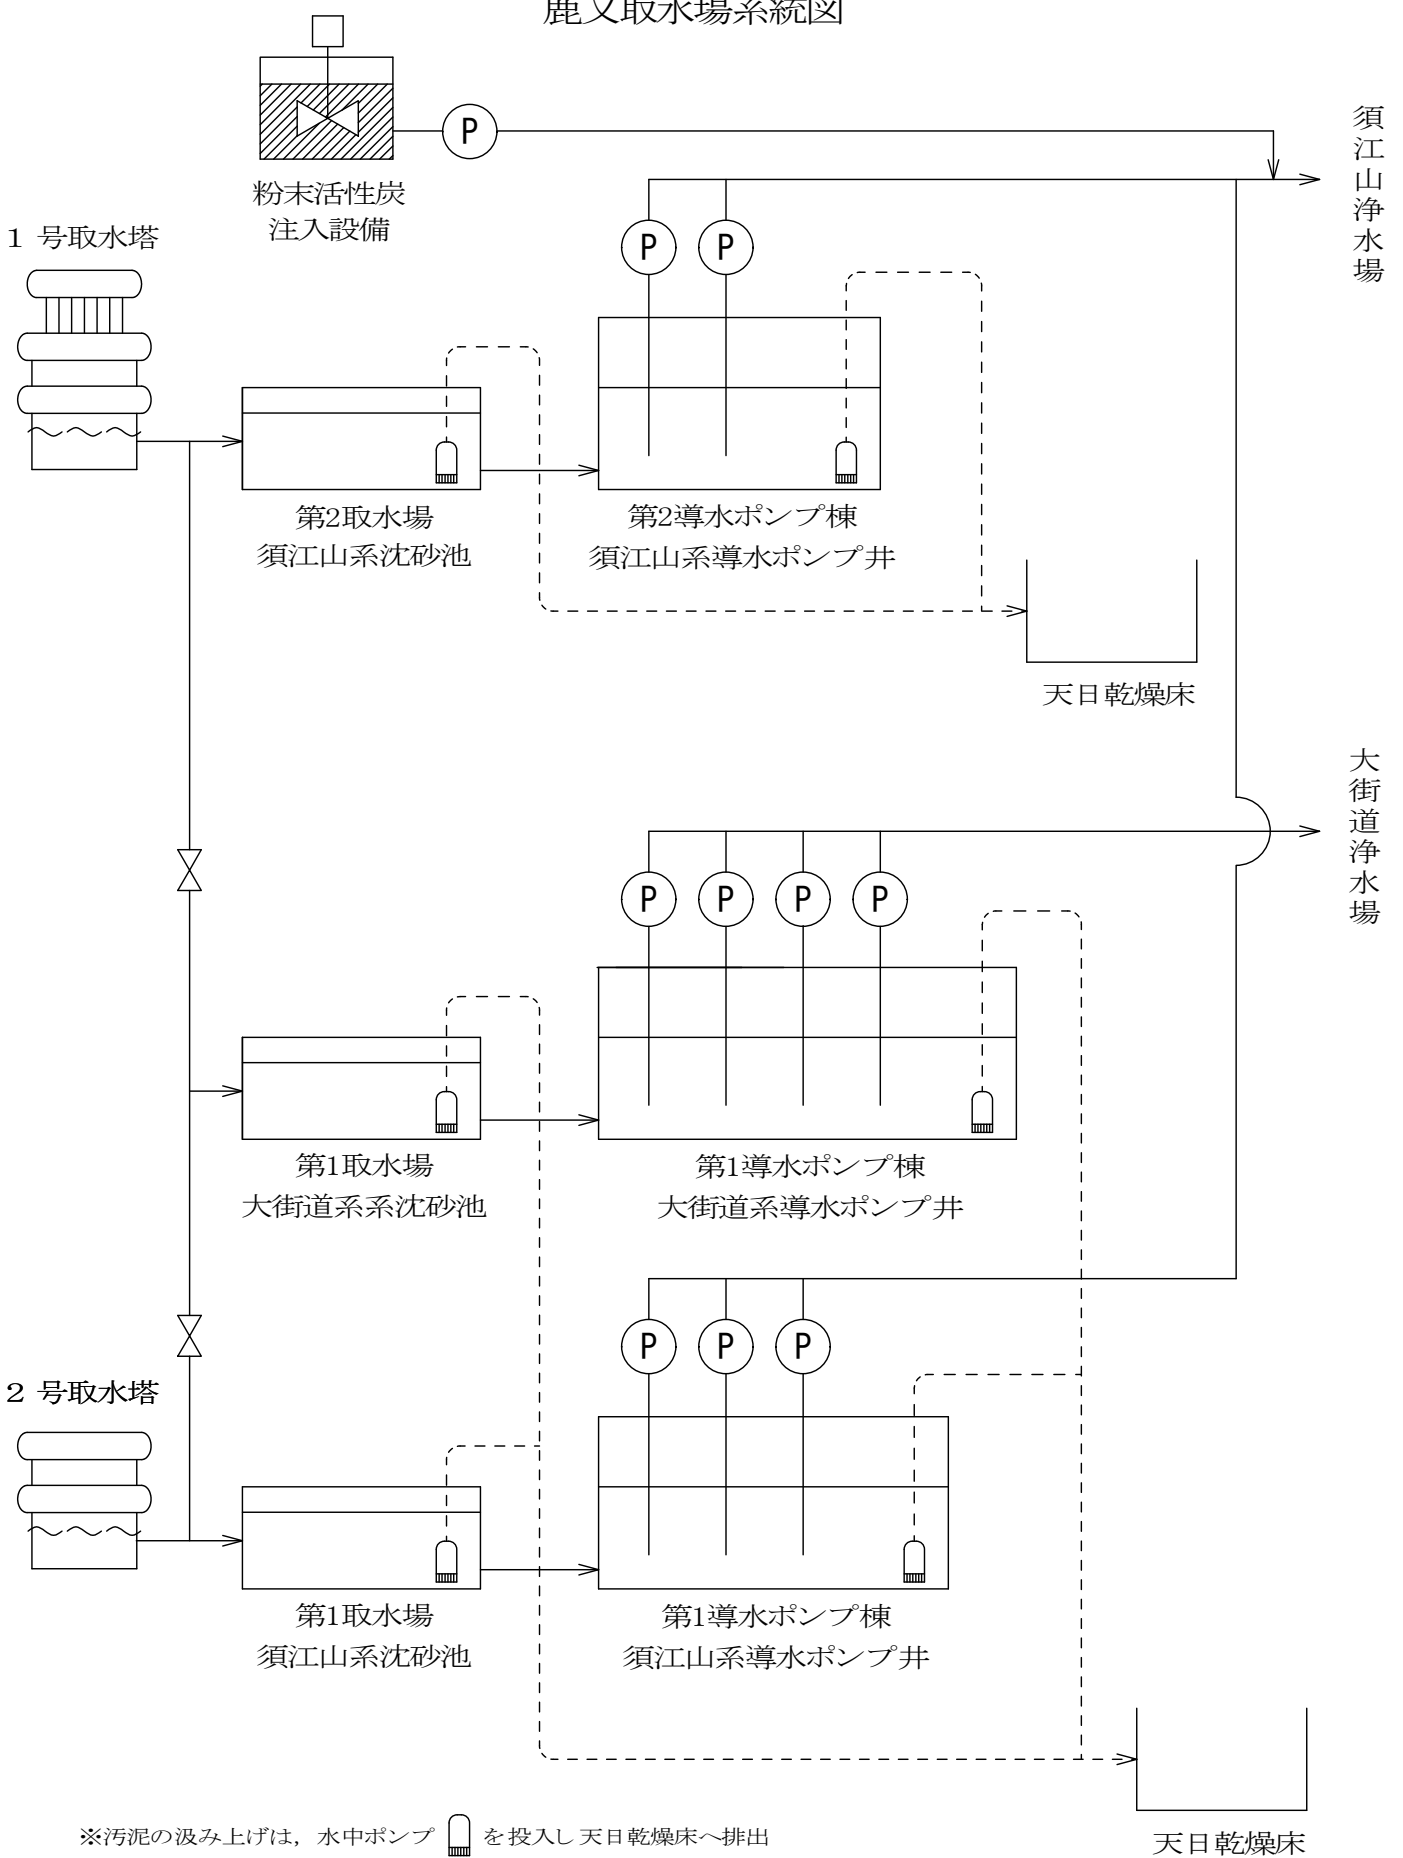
鹿又取水場系統図

P

粉末活性炭
注入設備

須江山浄水場

1 号取水塔

P P

第2取水場
須江山系沈砂池

第2導水ポンプ棟
須江山系導水ポンプ井

天日乾燥床

大街道浄水場

P P P P

第1取水場
大街道系系沈砂池

第1導水ポンプ棟
大街道系導水ポンプ井

P P P

2 号取水塔

第1取水場
須江山系沈砂池

第1導水ポンプ棟
須江山系導水ポンプ井

※汚泥の汲み上げは，水中ポンプ を投入し天日乾燥床へ排出

天日乾燥床